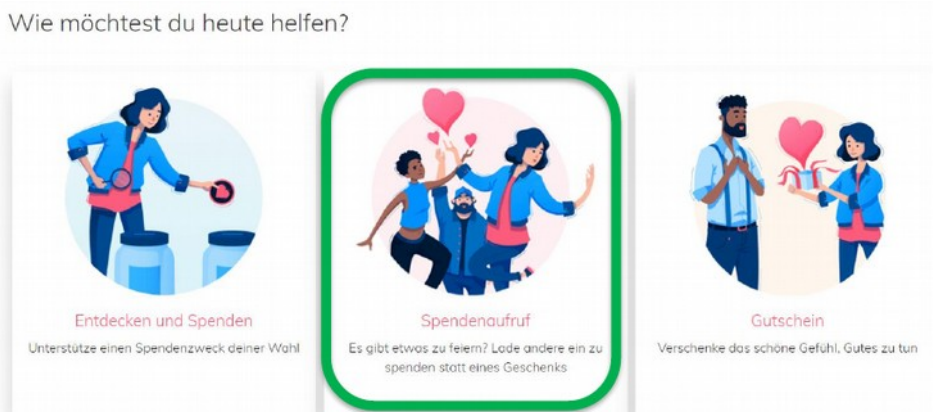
Wie möchtest du heute helfen?

Entdecken und Spenden
Unterstütze einen Spendenzweck deiner Wahl

Spendenaufruf
Es gibt etwas zu feiern? Lade andere ein zu spenden statt eines Geschenks

Gutschein
Verschenke das schöne Gefühl, Gutes zu tun